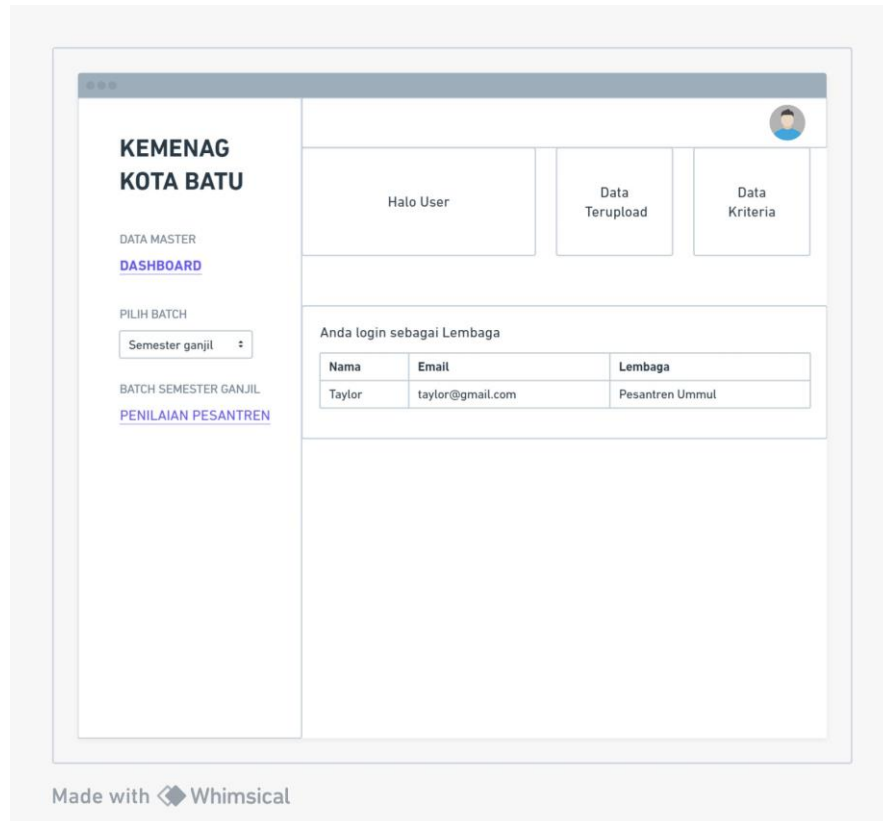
KEMENAG KOTA BATU

DATA MASTER

DASHBOARD

PILIH BATCH

Semester ganjil

BATCH SEMESTER GANJIL

PENILAIAN PESANTREN

Halo User

Data Terupload

Data Kriteria

Anda login sebagai Lembaga

| Nama | Email | Lembaga |
|---|---|---|
| Taylor | taylor@gmail.com | Pesantren Ummul |

Made with Whimsical